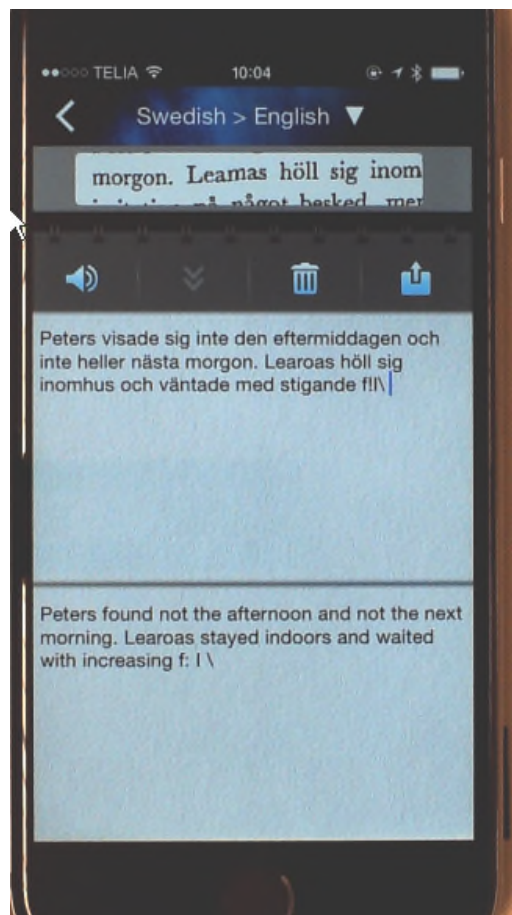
●●○○○ TELIA 10:04

Swedish > English ▼

morgon. Leamas höll sig inom

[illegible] något besked mer

Peters visade sig inte den eftermiddagen och inte heller nästa morgon. Learoas höll sig inomhus och väntade med stigande f!l\

Peters found not the afternoon and not the next morning. Learoas stayed indoors and waited with increasing f: I \